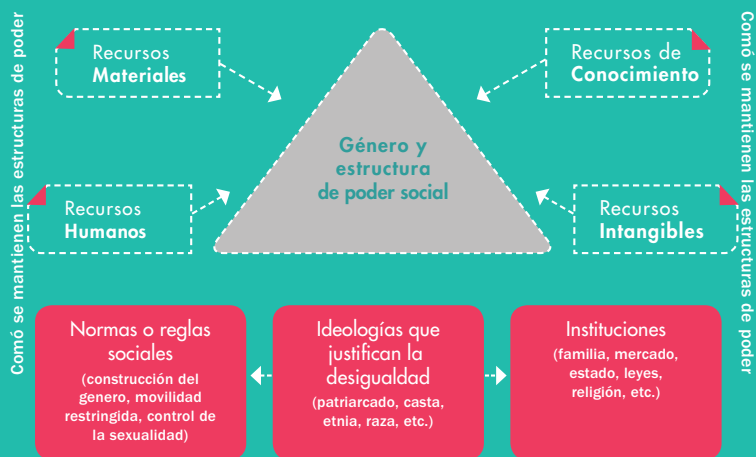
Cómo se mantienen las estructuras de poder

Recursos Materiales

Recursos de Conocimiento

Género y estructura de poder social

Recursos Humanos

Recursos Intangibles

Cómo se mantienen las estructuras de poder

Normas o reglas sociales
(construcción del genero, movilidad restringida, control de la sexualidad)

Ideologías que justifican la desigualdad
(patriarcado, casta, etnia, raza, etc.)

Instituciones
(familia, mercado, estado, leyes, religión, etc.)